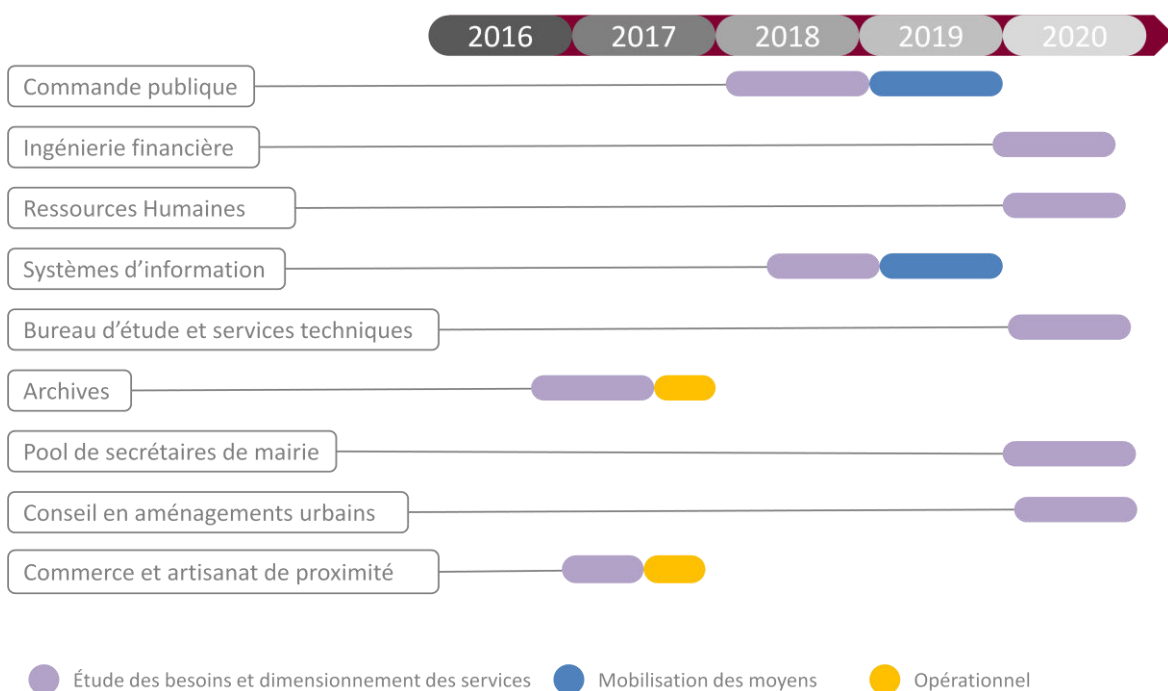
2016 2017 2018 2019 2020

Commande publique

Ingénierie financière

Ressources Humaines

Systèmes d'information

Bureau d'étude et services techniques

Archives

Pool de secrétaires de mairie

Conseil en aménagements urbains

Commerce et artisanat de proximité

Étude des besoins et dimensionnement des services Mobilisation des moyens Opérationnel